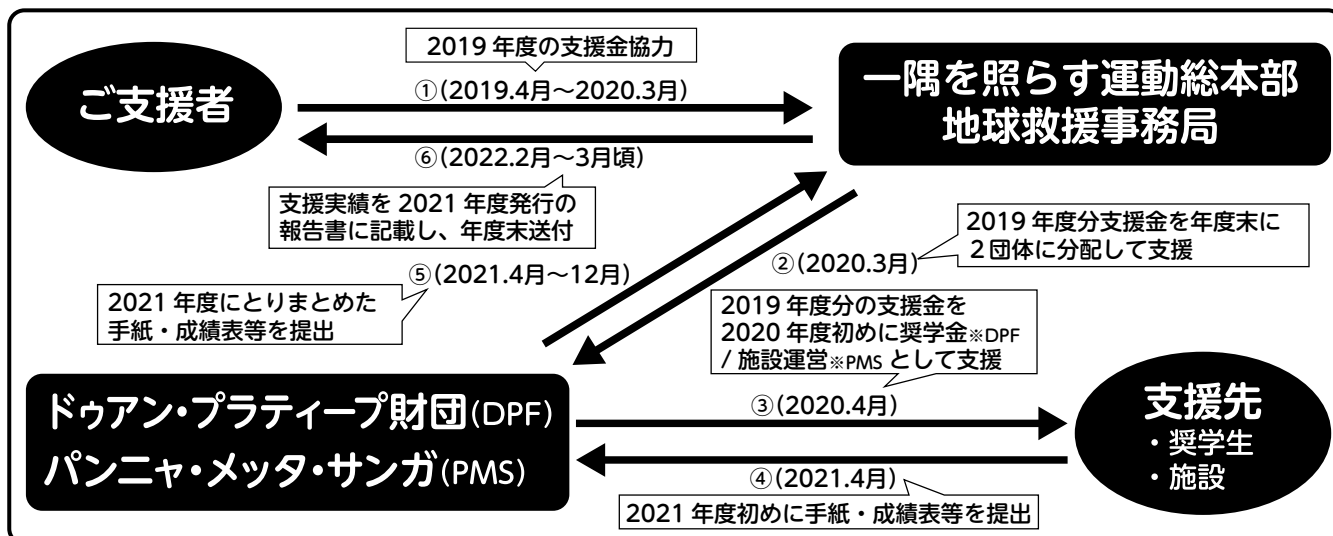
ご支援者

2019 年度の支援金協力

①(2019.4月～2020.3月)

一隅を照らす運動総本部
地球救援事務局

⑥(2022.2月～3月頃)

支援実績を 2021 年度発行の報告書に記載し、年度末送付

2019 年度分支援金を年度末に２団体に分配して支援

②(2020.3月)

⑤(2021.4月～12月)

2021 年度にとりまとめた手紙・成績表等を提出

2019 年度分の支援金を 2020 年度初めに奨学金※DPF / 施設運営※PMS として支援

ドゥアン・プラティープ財団(DPF)
パンニャ・メッタ・サンガ(PMS)

③(2020.4月)

支援先
・奨学生
・施設

④(2021.4月)

2021 年度初めに手紙・成績表等を提出